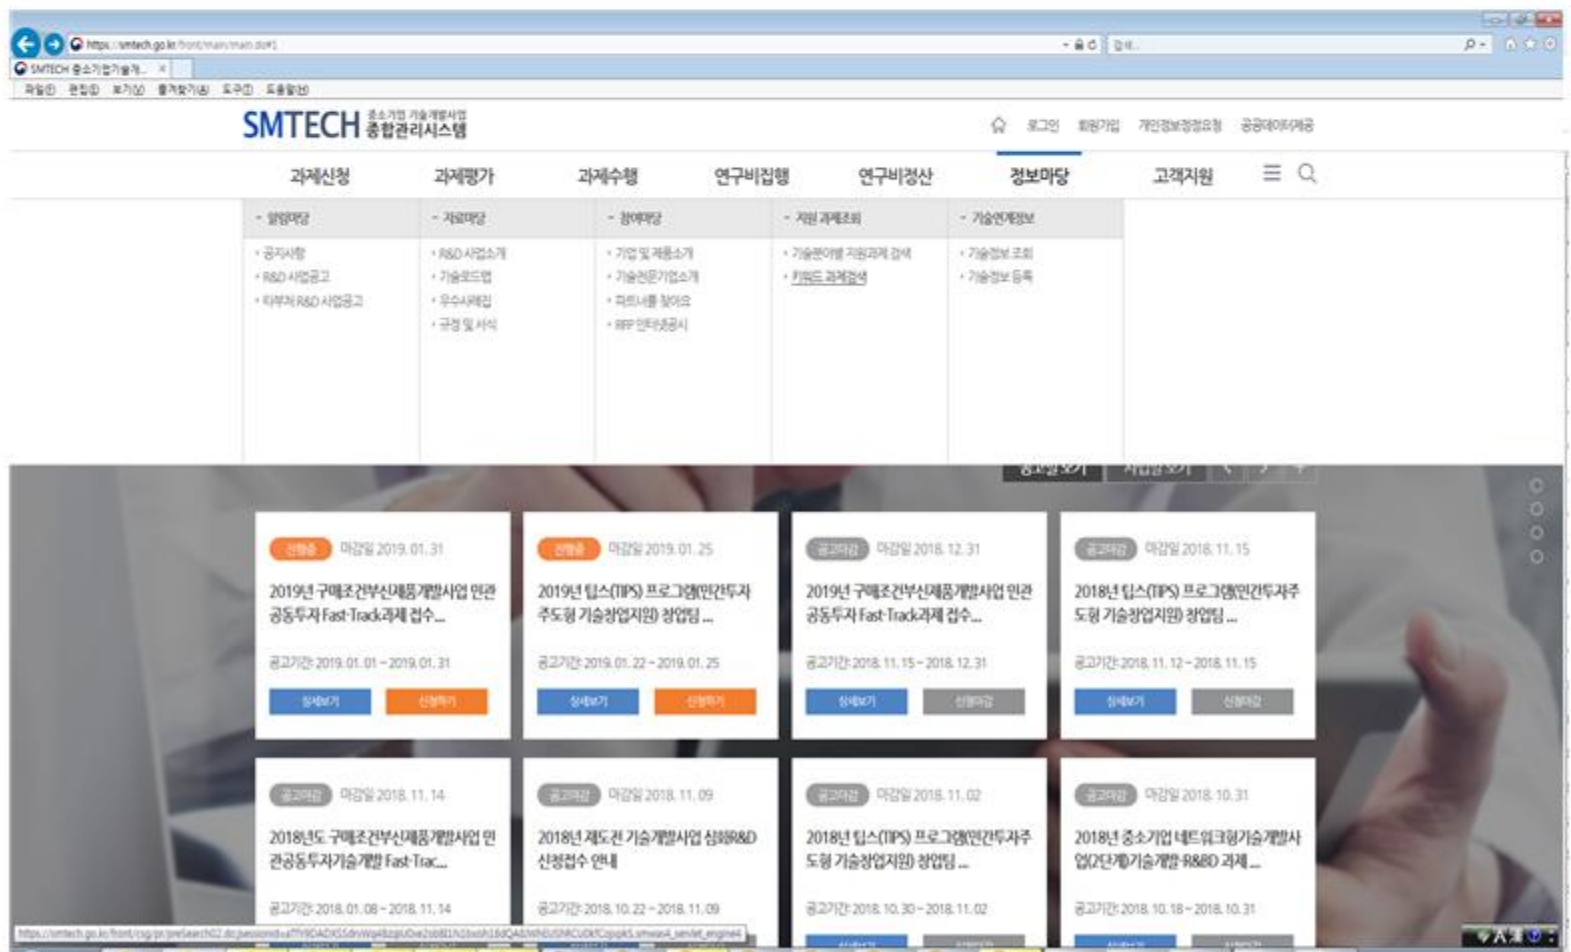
https://smtech.go.kr/front/main/main.do#1

SMTECH 중소기업기술개...

파일(F) 편집(E) 보기(V) 즐겨찾기(A) 도구(T) 도움말(H)

SMTECH 중소기업 기술개발사업 종합관리시스템

로그인 회원가입 개인정보처리방침 공공데이터개방

과제신청 과제평가 과제수행 연구비집행 연구비정산 정보마당 고객지원

- 알림마당
· 공지사항
· R&D 사업공고
· 타부처 R&D 사업공고

- 자료마당
· R&D 사업소개
· 기술로드맵
· 우수사례집
· 규정 및 서식

- 참여마당
· 기업 및 제품소개
· 기술전문기업소개
· 파트너를 찾아요
· RFP 인터넷공시

- 지원 과제조회
· 기술분야별 지원과제 검색
· 키워드 과제검색

- 기술연계정보
· 기술정보 조회
· 기술정보 등록

공고일보기 사업공보기

신청중 마감일 2019. 01. 31
2019년 구매조건부신제품개발사업 민관공동투자 Fast-Track과제 접수...
공고기간 2019. 01. 01 ~ 2019. 01. 31
상세보기 신청하기

신청중 마감일 2019. 01. 25
2019년 팁스(TIPS) 프로그램(민간투자주도형 기술창업지원) 창업팀 ...
공고기간 2019. 01. 22 ~ 2019. 01. 25
상세보기 신청하기

공고마감 마감일 2018. 12. 31
2019년 구매조건부신제품개발사업 민관공동투자 Fast-Track과제 접수...
공고기간 2018. 11. 15 ~ 2018. 12. 31
상세보기 신청마감

공고마감 마감일 2018. 11. 15
2018년 팁스(TIPS) 프로그램(민간투자주도형 기술창업지원) 창업팀 ...
공고기간 2018. 11. 12 ~ 2018. 11. 15
상세보기 신청마감

공고마감 마감일 2018. 11. 14
2018년도 구매조건부신제품개발사업 민관공동투자기술개발 Fast-Trac...
공고기간 2018. 01. 08 ~ 2018. 11. 14

공고마감 마감일 2018. 11. 09
2018년 재도전 기술개발사업 심화R&D 신청접수 안내
공고기간 2018. 10. 22 ~ 2018. 11. 09

공고마감 마감일 2018. 11. 02
2018년 팁스(TIPS) 프로그램(민간투자주도형 기술창업지원) 창업팀 ...
공고기간 2018. 10. 30 ~ 2018. 11. 02

공고마감 마감일 2018. 10. 31
2018년 중소기업 네트워크형기술개발사업(2단계)기술개발 R&D 과제 ...
공고기간 2018. 10. 18 ~ 2018. 10. 31

https://smtech.go.kr/front/csg/pr/preSearch02.do;jsessionid=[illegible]